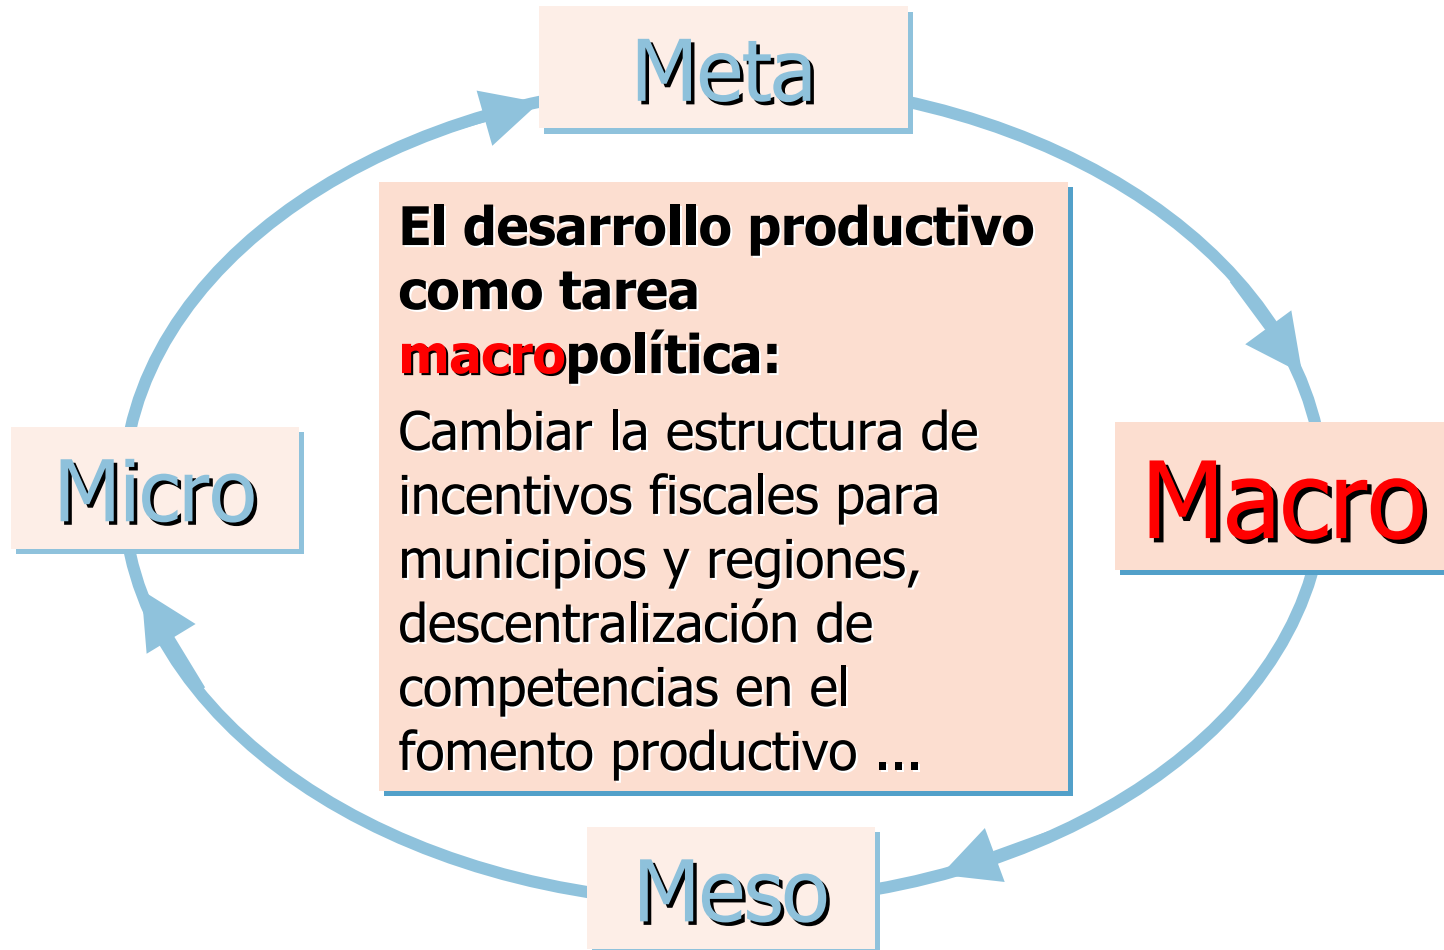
Meta

El desarrollo productivo como tarea macropolítica:

Cambiar la estructura de incentivos fiscales para municipios y regiones, descentralización de competencias en el fomento productivo ...

Micro

Macro

Meso